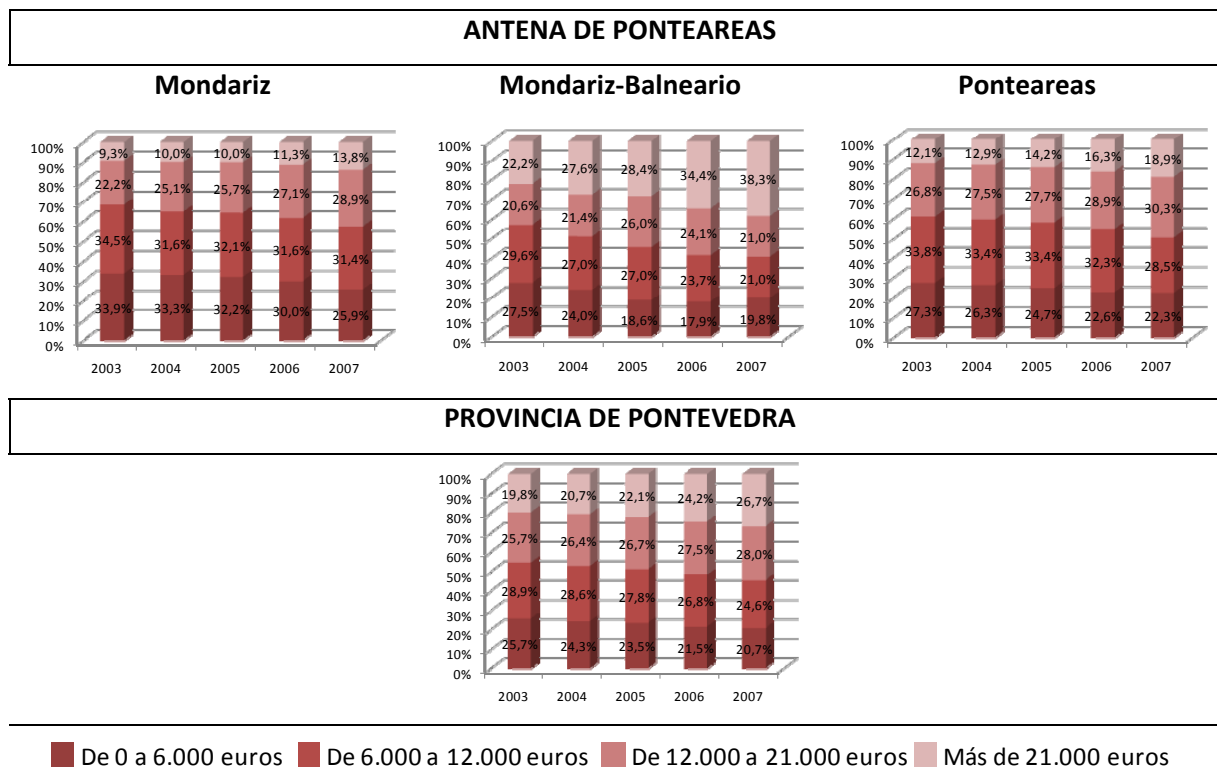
ANTENA DE PONTEAREAS

Mondariz

100%
90%
80%
70%
60%
50%
40%
30%
20%
10%
0%

| | 2003 | 2004 | 2005 | 2006 | 2007 |
|---|---|---|---|---|---|
| Más de 21.000 euros | 9,3% | 10,0% | 10,0% | 11,3% | 13,8% |
| De 12.000 a 21.000 euros | 22,2% | 25,1% | 25,7% | 27,1% | 28,9% |
| De 6.000 a 12.000 euros | 34,5% | 31,6% | 32,1% | 31,6% | 31,4% |
| De 0 a 6.000 euros | 33,9% | 33,3% | 32,2% | 30,0% | 25,9% |

Mondariz-Balneario

100%
90%
80%
70%
60%
50%
40%
30%
20%
10%
0%

| | 2003 | 2004 | 2005 | 2006 | 2007 |
|---|---|---|---|---|---|
| Más de 21.000 euros | 22,2% | 27,6% | 28,4% | 34,4% | 38,3% |
| De 12.000 a 21.000 euros | 20,6% | 21,4% | 26,0% | 24,1% | 21,0% |
| De 6.000 a 12.000 euros | 29,6% | 27,0% | 27,0% | 23,7% | 21,0% |
| De 0 a 6.000 euros | 27,5% | 24,0% | 18,6% | 17,9% | 19,8% |

Ponteareas

100%
90%
80%
70%
60%
50%
40%
30%
20%
10%
0%

| | 2003 | 2004 | 2005 | 2006 | 2007 |
|---|---|---|---|---|---|
| Más de 21.000 euros | 12,1% | 12,9% | 14,2% | 16,3% | 18,9% |
| De 12.000 a 21.000 euros | 26,8% | 27,5% | 27,7% | 28,9% | 30,3% |
| De 6.000 a 12.000 euros | 33,8% | 33,4% | 33,4% | 32,3% | 28,5% |
| De 0 a 6.000 euros | 27,3% | 26,3% | 24,7% | 22,6% | 22,3% |

PROVINCIA DE PONTEVEDRA

100%
90%
80%
70%
60%
50%
40%
30%
20%
10%
0%

| | 2003 | 2004 | 2005 | 2006 | 2007 |
|---|---|---|---|---|---|
| Más de 21.000 euros | 19,8% | 20,7% | 22,1% | 24,2% | 26,7% |
| De 12.000 a 21.000 euros | 25,7% | 26,4% | 26,7% | 27,5% | 28,0% |
| De 6.000 a 12.000 euros | 28,9% | 28,6% | 27,8% | 26,8% | 24,6% |
| De 0 a 6.000 euros | 25,7% | 24,3% | 23,5% | 21,5% | 20,7% |

De 0 a 6.000 euros De 6.000 a 12.000 euros De 12.000 a 21.000 euros Más de 21.000 euros